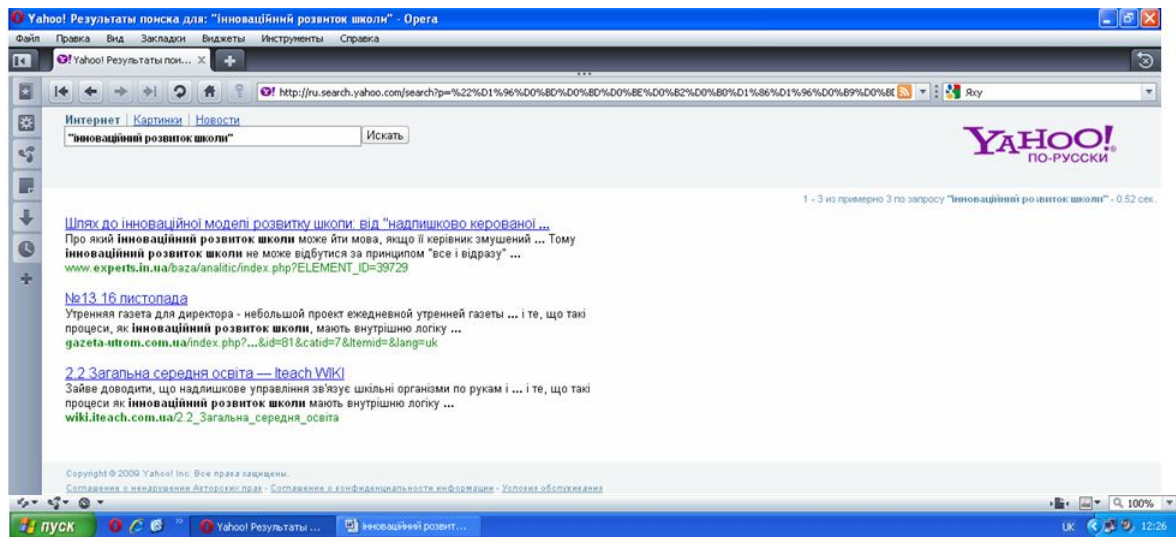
Yahoo! Результаты поиска для: "інноваційний розвиток школи" - Opera

Файл Правка Вид Закладки Виджеты Инструменты Справка

Yahoo! Результаты пои...

http://ru.search.yahoo.com/search?p=%22%D1%96%D0%BD%D0%BD%D0%BE%D0%B2%D0%B0%D1%86%D1%96%D0%B9%D0%BD

Яху

Интернет | Картинки | Новости

"інноваційний розвиток школи"

Искать

YAHOO! ПО-РУССКИ

1 - 3 из примерно 3 по запросу "інноваційний розвиток школи" - 0.52 сек.

Шлях до інноваційної моделі розвитку школи: від "надлишково керованої ...
Про який інноваційний розвиток школи може йти мова, якщо її керівник змушений ... Тому інноваційний розвиток школи не може відбутися за принципом "все і відразу" ...
www.experts.in.ua/baza/analitic/index.php?ELEMENT_ID=39729

№13 16 листопада
Утренняя газета для директора - небольшой проект ежедневной утренней газеты ... і те, що такі процеси, як інноваційний розвиток школи, мають внутрішню логіку ...
gazeta-utrom.com.ua/index.php?...&id=81&catid=7&Itemid=&lang=uk

2.2 Загальна середня освіта — Iteach WIKI
Зайве доводити, що надлишкове управління зв'язує шкільні організми по рукам і ... і те, що такі процеси як інноваційний розвиток школи мають внутрішню логіку ...
wiki.iteach.com.ua/2.2_Загальна_середня_освіта

Copyright © 2009 Yahoo! Inc. Все права защищены.
Соглашение о ненарушении Авторских прав - Соглашение о конфиденциальности информации - Условия обслуживания

100%

пуск

Yahoo! Результаты ...

інноваційний розвит...

UK 12:26